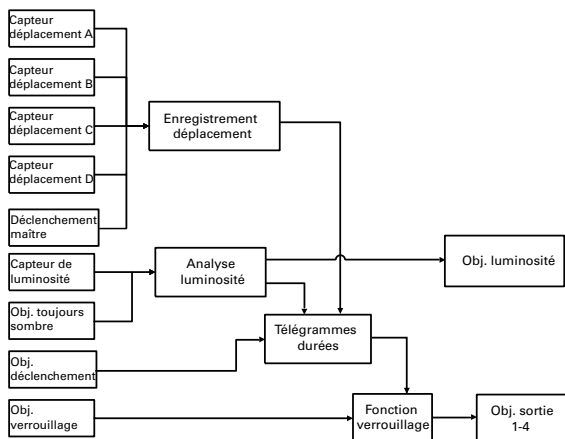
Capteur déplacement A

Capteur déplacement B

Capteur déplacement C

Capteur déplacement D

Déclenchement maître

Enregistrement déplacement

Capteur de luminosité

Analyse luminosité

Obj. luminosité

Obj. toujours sombre

Télégrammes durées

Obj. déclenchement

Obj. verrouillage

Fonction verrouillage

Obj. sortie 1-4